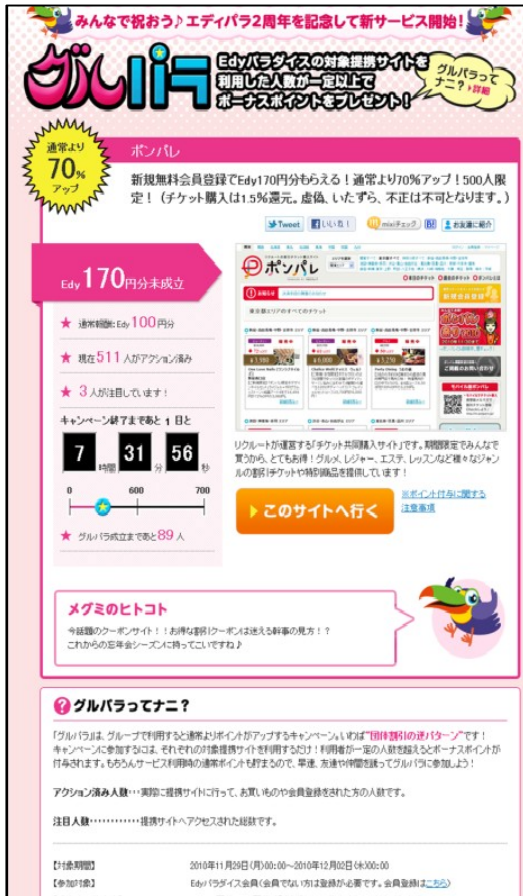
みんなで祝おう♪エディパラ2周年を記念して新サービス開始！

グルパラ

Edyパラダイスの対象提携サイトを利用した人数が一定以上でボーナスポイントをプレゼント！

グルパラってナニ？ 詳細

通常より 70% アップ

ポンパレ

新規無料会員登録でEdy170円分もらえる！通常より70%アップ！500人限定！（チケット購入は1.5%還元。虚偽、いたずら、不正は不可となります。）

Tweet　いいね！　mixiチェック　B!　お友達に紹介

Edy 170円分未成立

★ 通常時Edy 100円分

★ 現在 511 人がアクション済み

★ 3 人が注目しています！

キャンペーン終了まであと 1 日と

7 時間 31 分 56 秒

0　600　700

★ グルパラ成立まであと 89 人

ポンパレ

リクルートが運営する「チケット共同購入サイト」です。期間限定でみんなで買うから、とってもお得！グルメ、レジャー、エステ、レッスンなど様々なジャンルの割引チケットや特別商品を提供しています！

このサイトへ行く

※ポイント付与に関する注意事項

メグミのヒトコト

今話題のクーポンサイト！！お得な割引クーポンは迷える幹事の見方！？
これからの忘年会シーズンに持ってこいですね♪

グルパラってナニ？

「グルパラ」は、グループで利用すると通常よりポイントがアップするキャンペーン。いわば "団体割引の逆パターン" です！
キャンペーンに参加するには、それぞれの対象提携サイトを利用するだけ！利用者が一定の人数を越えるとボーナスポイントが付与されます。もちろんサービス利用時の通常ポイントも貯まるので、早速、友達や仲間を誘ってグルパラに参加しよう！

アクション済み人数・・・実際に提携サイトに行って、お買いものや会員登録された方の人数です。

注目人数・・・・・・・・提携サイトへアクセスされた総数です。

【対象期間】　2010年11月29日(月)00:00～2010年12月02日(木)00:00

【参加対象】　Edyパラダイス会員（会員でない方は登録が必要です。会員登録はこちら）